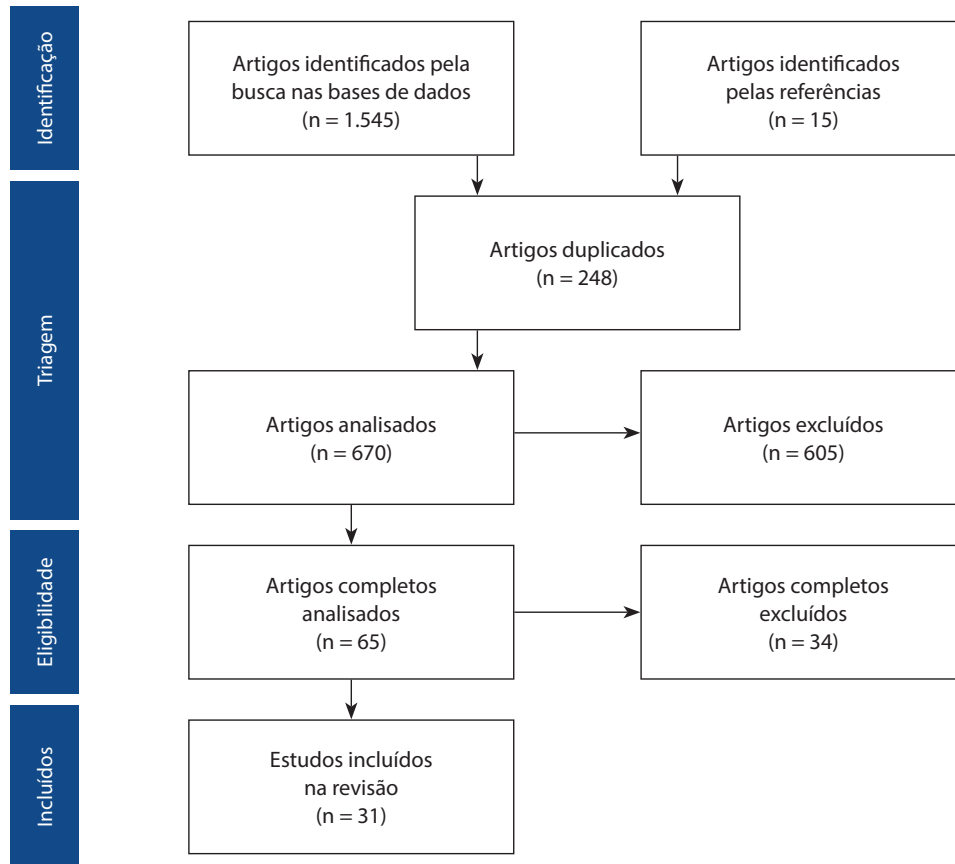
Identificação

Artigos identificados pela busca nas bases de dados (n = 1.545)

Artigos identificados pelas referências (n = 15)

Triagem

Artigos duplicados (n = 248)

Artigos analisados (n = 670)

Artigos excluídos (n = 605)

Eligibilidade

Artigos completos analisados (n = 65)

Artigos completos excluídos (n = 34)

Incluídos

Estudos incluídos na revisão (n = 31)